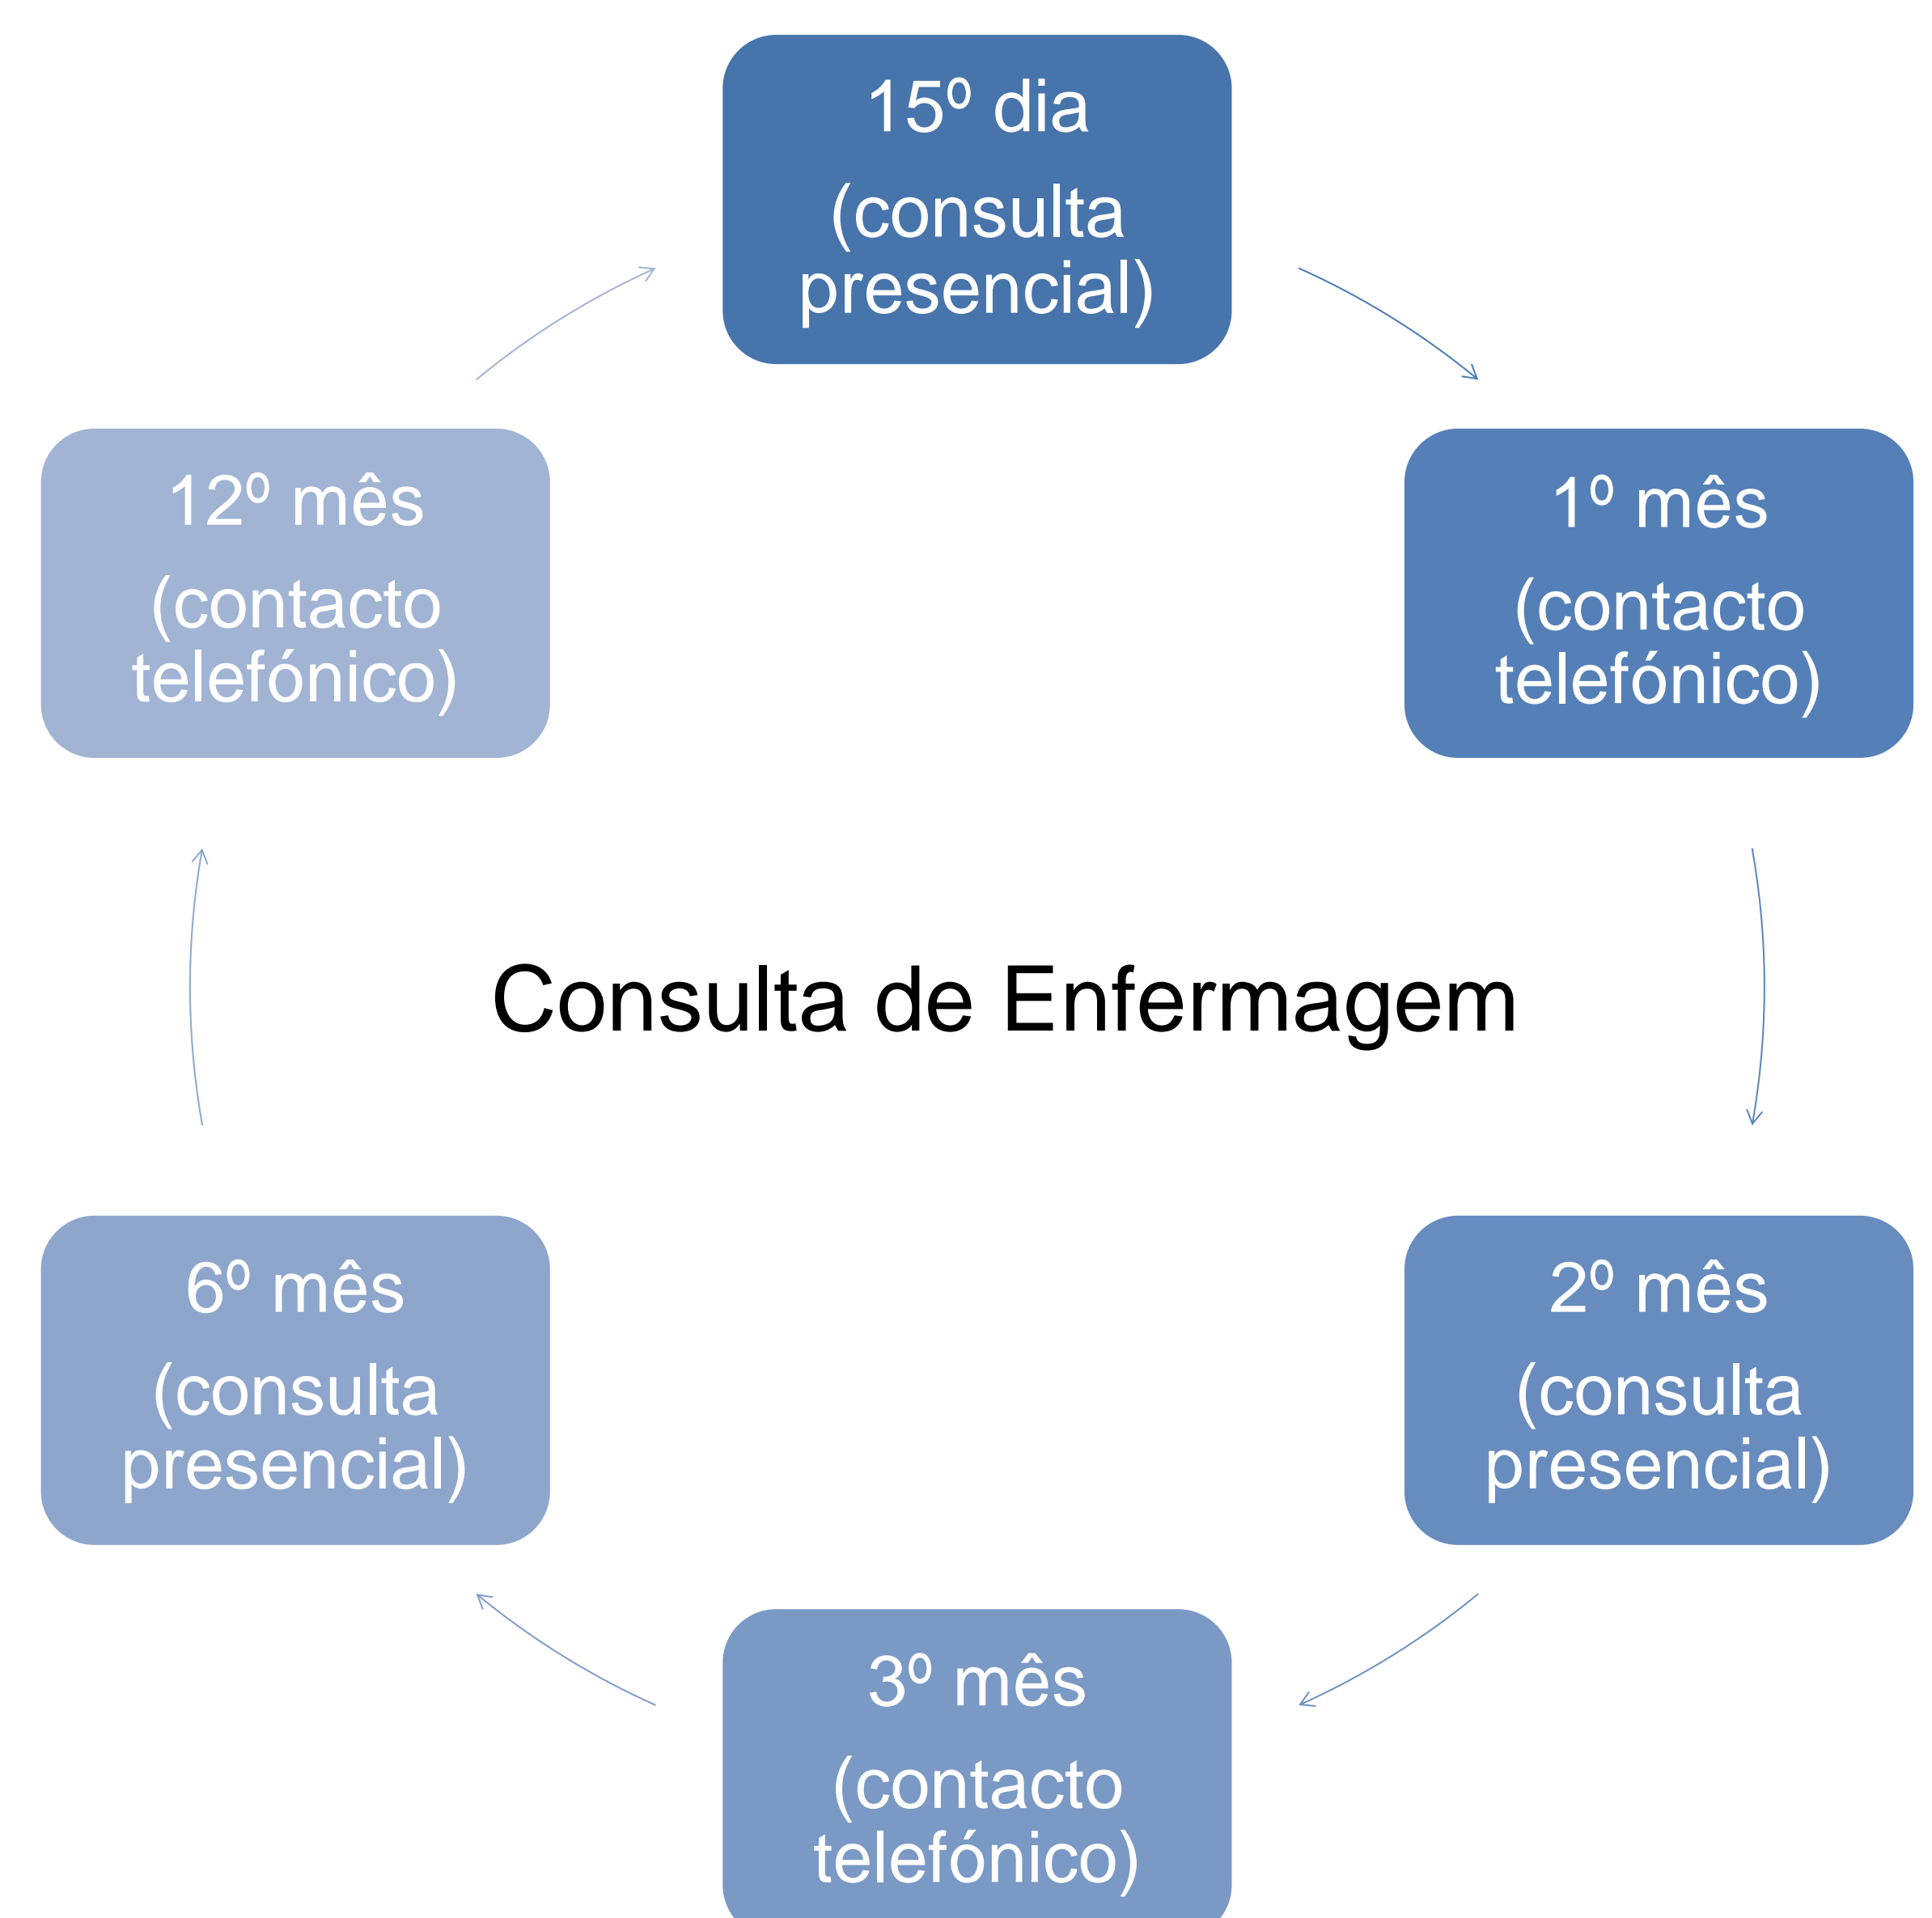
15º dia
(consulta presencial)

1º mês
(contacto telefónico)

2º mês
(consulta presencial)

3º mês
(contacto telefónico)

6º mês
(consulta presencial)

12º mês
(contacto telefónico)

Consulta de Enfermagem